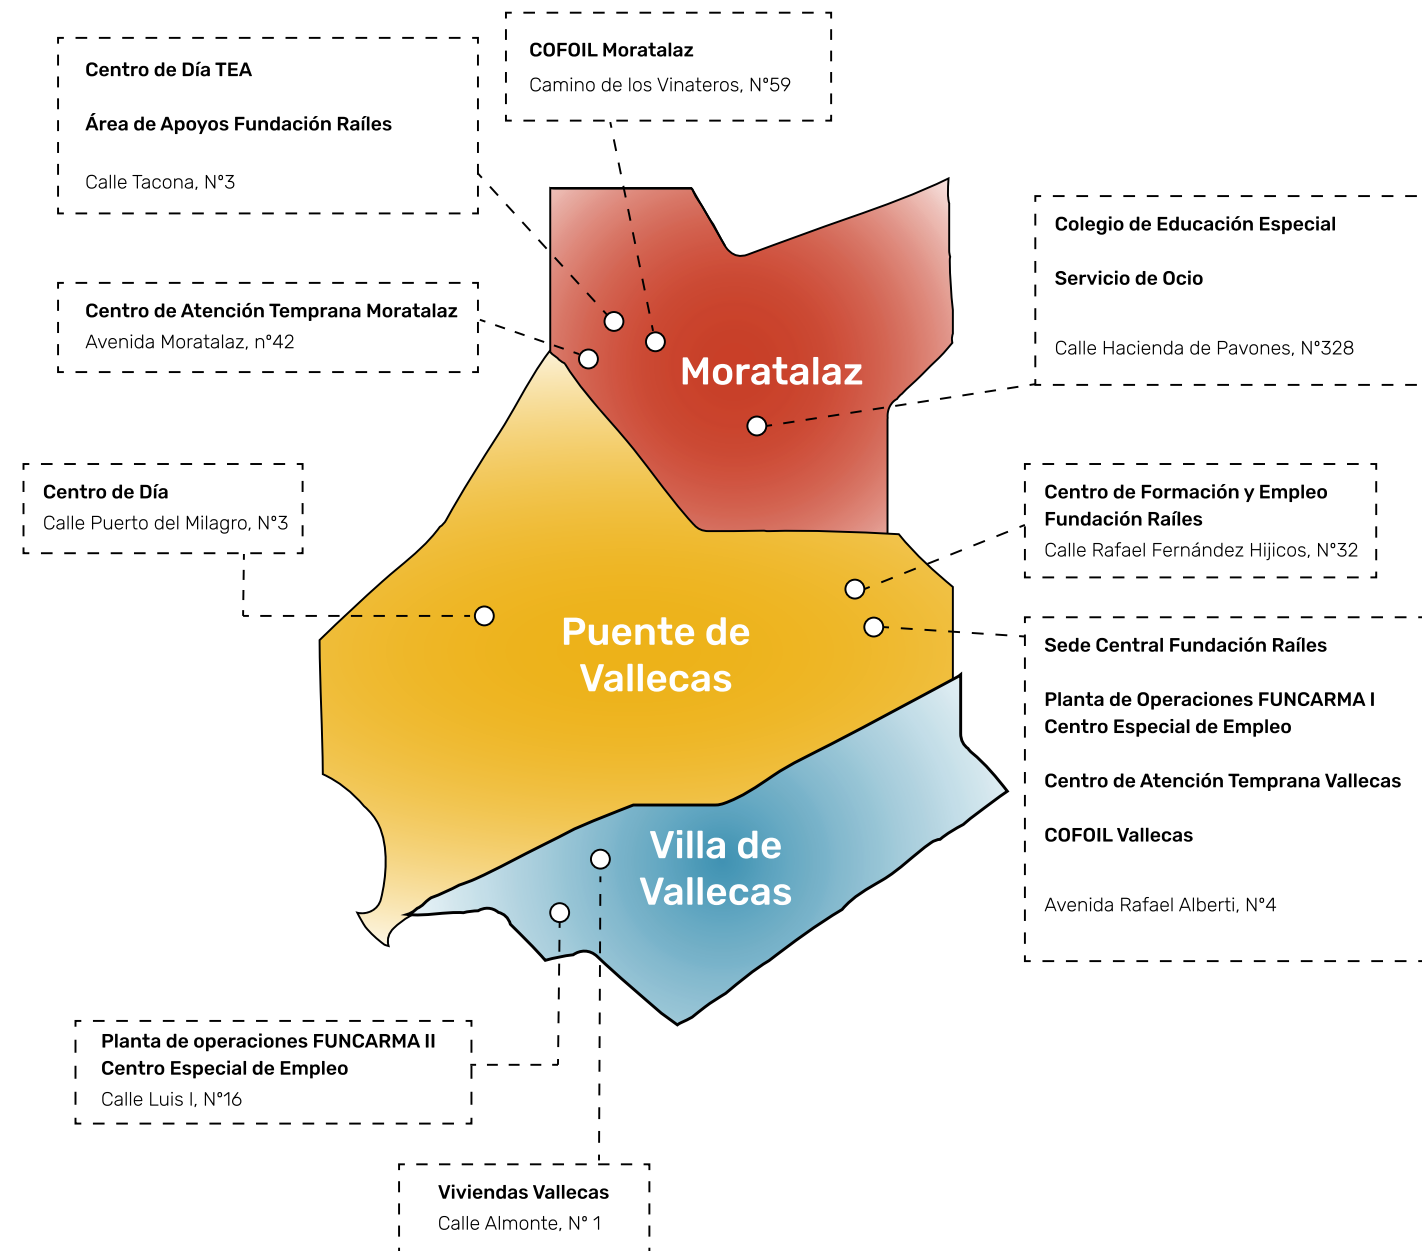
Centro de Día TEA

Área de Apoyos Fundación Raíles

Calle Tacona, N°3

COFOIL Moratalaz

Camino de los Vinateros, N°59

Colegio de Educación Especial

Servicio de Ocio

Calle Hacienda de Pavones, N°328

Centro de Atención Temprana Moratalaz

Avenida Moratalaz, n°42

Moratalaz

Centro de Día

Calle Puerto del Milagro, N°3

Centro de Formación y Empleo Fundación Raíles

Calle Rafael Fernández Hijicos, N°32

Puente de Vallecas

Sede Central Fundación Raíles

Planta de Operaciones FUNCARMA I Centro Especial de Empleo

Centro de Atención Temprana Vallecas

COFOIL Vallecas

Avenida Rafael Alberti, N°4

Villa de Vallecas

Planta de operaciones FUNCARMA II Centro Especial de Empleo

Calle Luis I, N°16

Viviendas Vallecas

Calle Almonte, N° 1